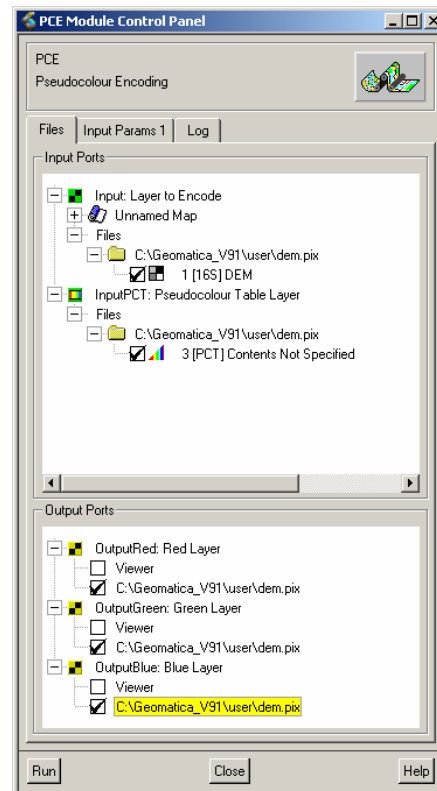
PCE Module Control Panel

PCE
Pseudocolour Encoding

Files | Input Params 1 | Log

Input Ports

Input: Layer to Encode
Unnamed Map
Files
C:\Geomatica_V91\user\dem.pix
1 [16S] DEM
InputPCT: Pseudocolour Table Layer
Files
C:\Geomatica_V91\user\dem.pix
3 [PCT] Contents Not Specified

Output Ports

OutputRed: Red Layer
Viewer
C:\Geomatica_V91\user\dem.pix
OutputGreen: Green Layer
Viewer
C:\Geomatica_V91\user\dem.pix
OutputBlue: Blue Layer
Viewer
C:\Geomatica_V91\user\dem.pix

Run
Close
Help